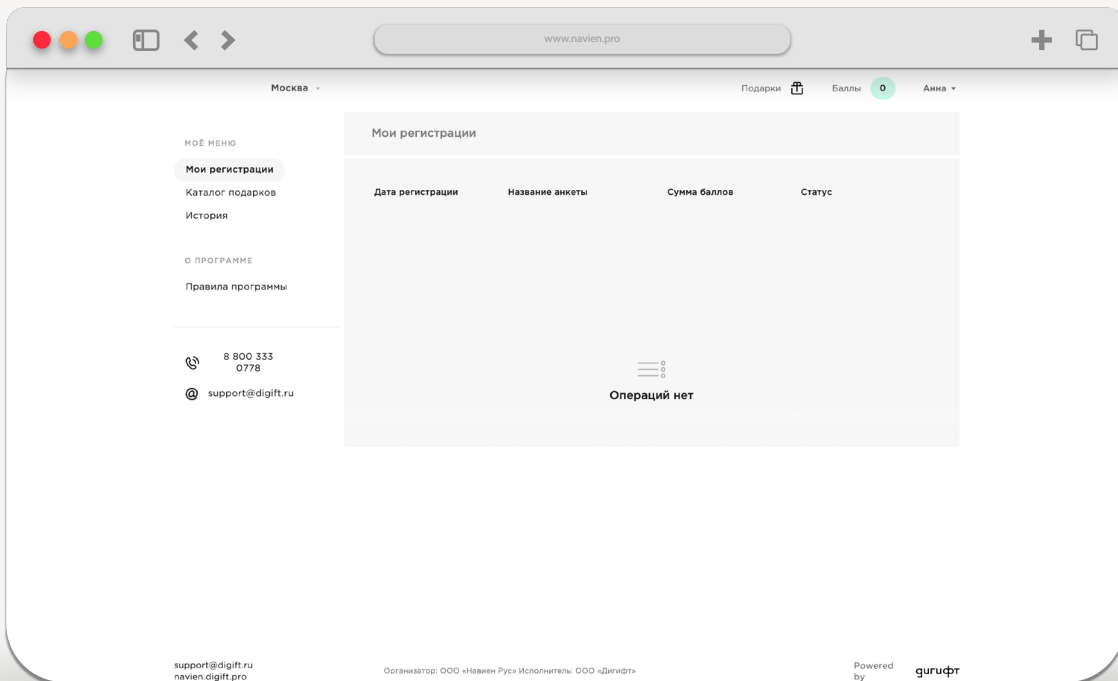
www.navien.pro

Москва

Подарки Баллы 0 Анна

МОЁ МЕНЮ

Мои регистрации

Каталог подарков

История

О ПРОГРАММЕ

Правила программы

8 800 333 0778

support@digift.ru

Мои регистрации

| Дата регистрации | Название анкеты | Сумма баллов | Статус |
|---|---|---|---|

Операций нет

support@digift.ru
navien.digift.pro

Организатор: ООО «Навиен Рус» Исполнитель: ООО «Дигифт»

Powered by дигифт